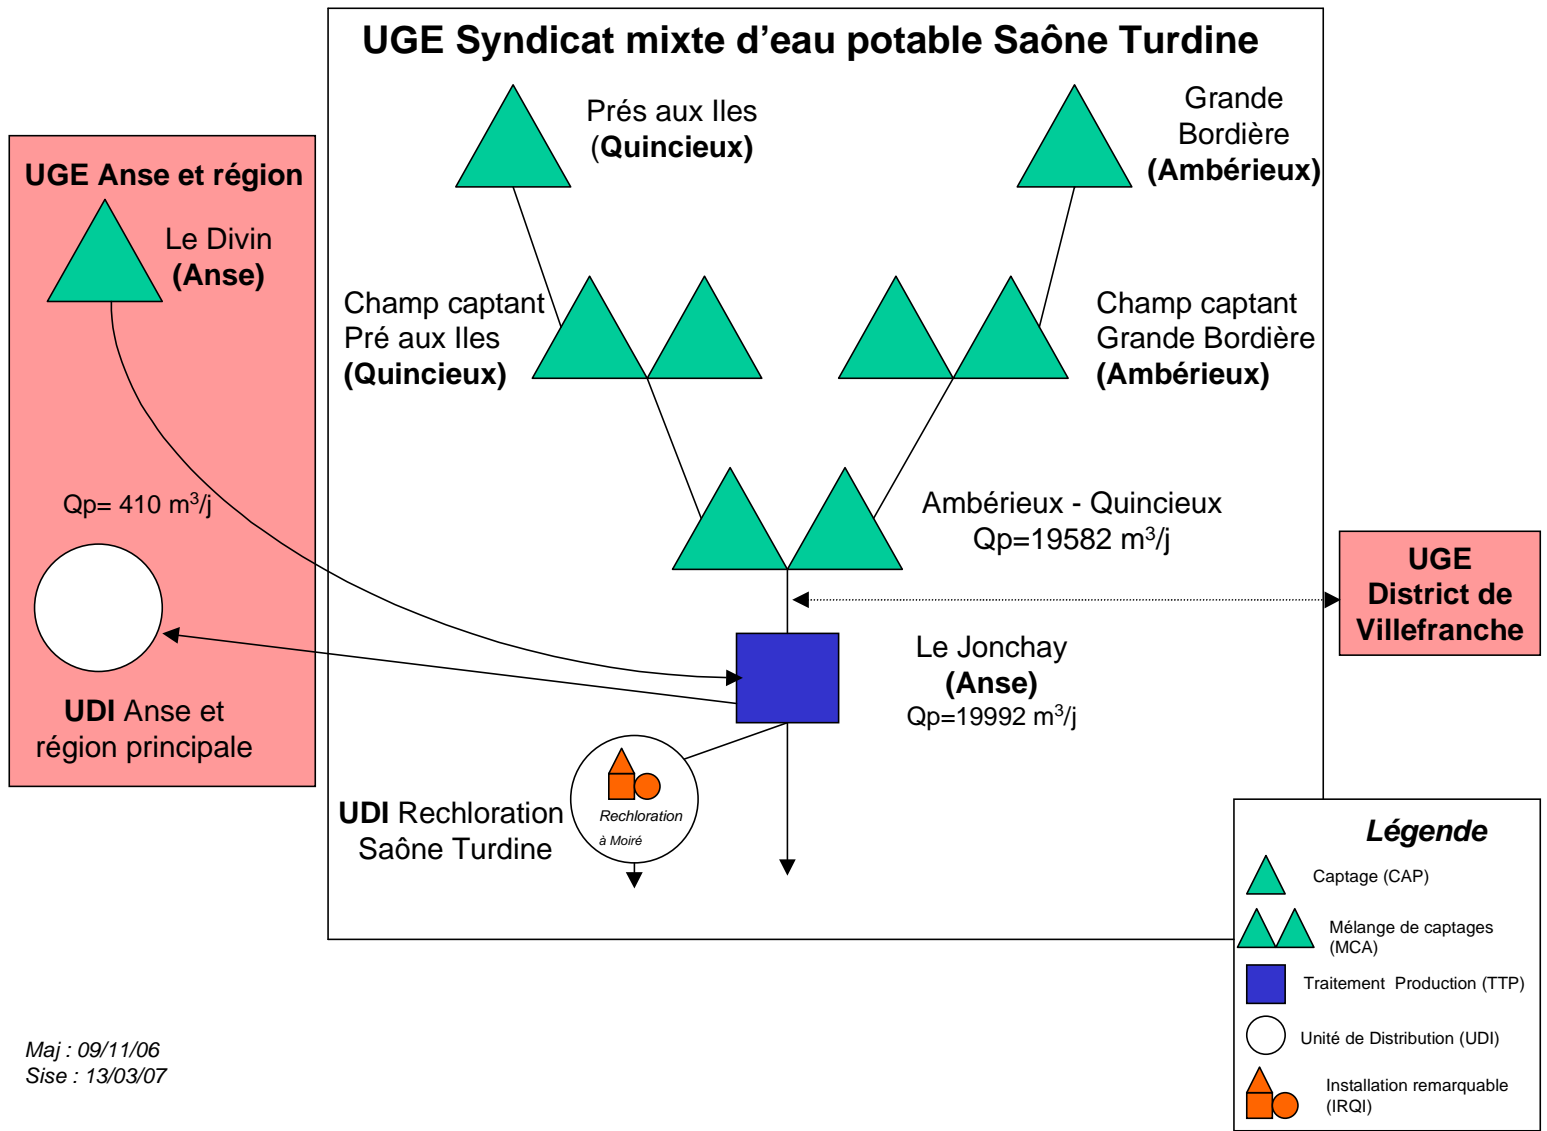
UGE Syndicat mixte d’eau potable Saône Turdine

Prés aux Iles
(Quincieux)

Grande
Bordière
(Ambérieux)

UGE Anse et région

Le Divin
(Anse)

Champ captant
Pré aux Iles
(Quincieux)

Champ captant
Grande Bordière
(Ambérieux)

Qp= 410 m$^3$/j

Ambérieux - Quincieux
Qp=19582 m$^3$/j

UGE
District de
Villefranche

Le Jonchay
(Anse)
Qp=19992 m$^3$/j

UDI Anse et
région principale

Rechloration
à Moiré

UDI Rechloration
Saône Turdine

Légende

Captage (CAP)

Mélange de captages
(MCA)

Traitement Production (TTP)

Unité de Distribution (UDI)

Installation remarquable
(IRQI)

Maj : 09/11/06
Sise : 13/03/07